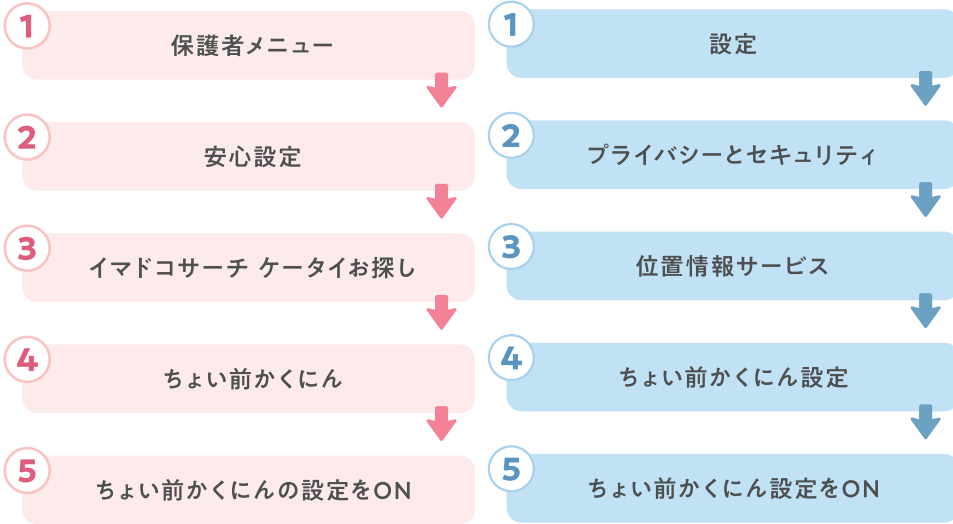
1
保護者メニュー

2
安心設定

3
イマドコサーチ ケータイお探し

4
ちょい前かくにん

5
ちょい前かくにんの設定をON

1
設定

2
プライバシーとセキュリティ

3
位置情報サービス

4
ちょい前かくにん設定

5
ちょい前かくにん設定をON